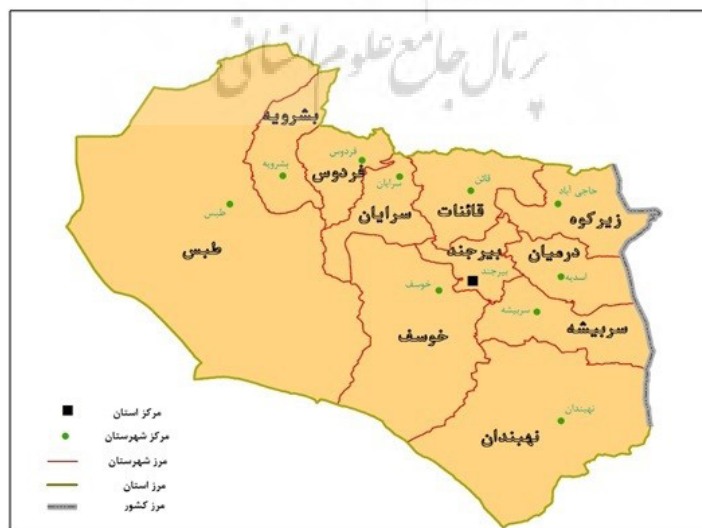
پرتال جامع علوم انسانی

بشرویه
بشرویه
فردوس
فردوس
سرایان
سرایان
قائن
قائنات
حاجی آباد
زیرکوه
طبس
طبس
بیرجند
بیرجند
درمیان
اسدیه
خوسف
خوسف
سربیشه
سربیشه
نهبندان
نهبندان

مرکز استان
مرکز شهرستان
مرز شهرستان
مرز استان
مرز کشور